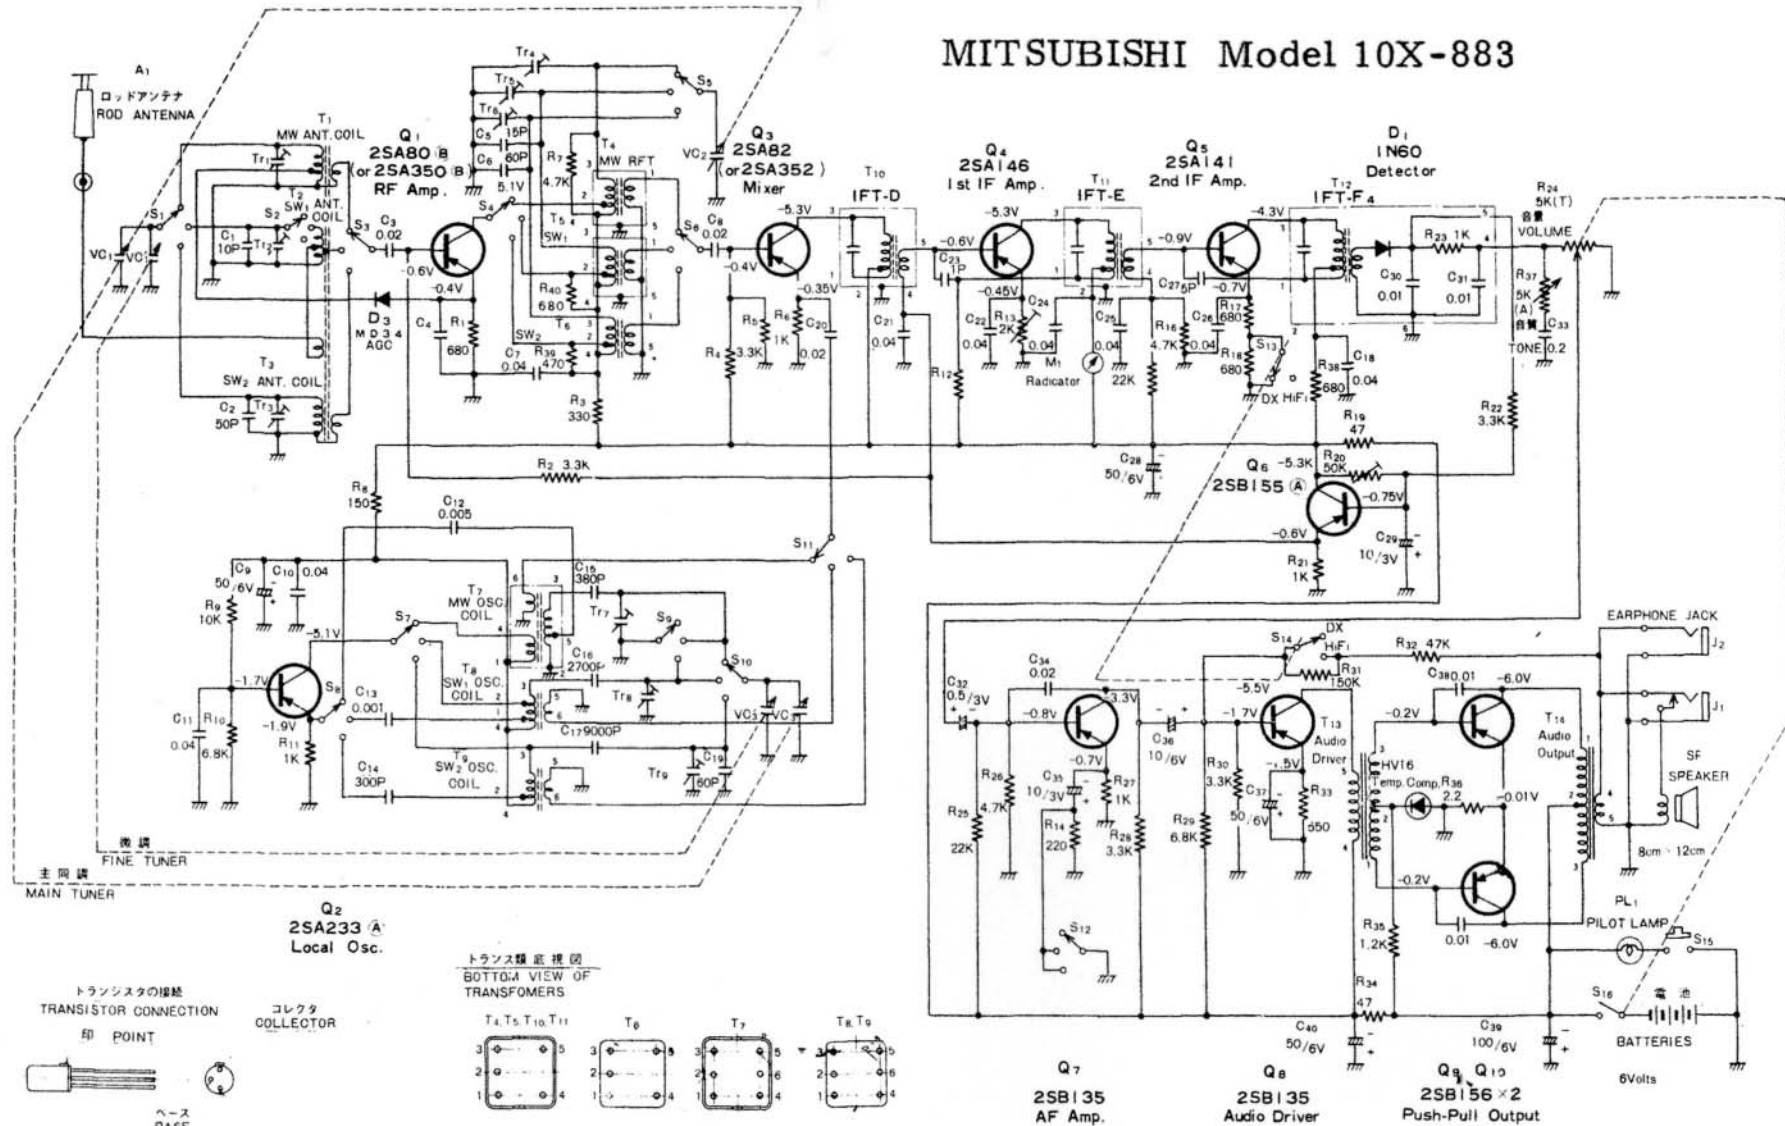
MITSUBISHI Model 10X-883

A₁
ロッドアンテナ
ROD ANTENNA

T₁
MW ANT. COIL
Tr₁
T₂
SW₁ ANT. COIL
S₁
S₂
C₁ 10P
Tr₂
VC₁
VC₁'
S₃
C₃ 0.02

Q₁
2SA80 Ⓑ
(or 2SA350 Ⓑ)
RF Amp.

-0.6V
-0.4V
D₃
MD34
AGC
C₄
R₁ 680
T₃
SW₂ ANT. COIL
C₂ 50P
Tr₃

Tr₄
Tr₅
Tr₆
C₅ 15P
C₆ 60P
5.1V
S₄
R₇ 4.7K
T₄
MW RFT
T₅
SW₁
R₄₀ 680
SW₂
T₆
C₇ 0.04
R₃₉ 470
R₃ 330
S₅
VC₂

Q₃
2SA82
(or 2SA352)
Mixer

S₆
C₈ 0.02
-5.3V
-0.4V
-0.35V
R₅
R₆ 1K
C₂₀ 0.02
R₄ 3.3K

T₁₀
IFT-D
C₂₁ 0.04

Q₄
2SA146
1st IF Amp.
-5.3V
-0.6V
C₂₃ 1P
-0.45V
C₂₄
C₂₂ 0.04
R₁₃ 2K
M₁
Radicator
R₁₂

T₁₁
IFT-E
C₂₅ 0.04
22K
R₁₆ 4.7K
C₂₆ 0.04

Q₅
2SA141
2nd IF Amp.
-0.9V
-4.3V
C₂₇ 5P
-0.7V
R₁₇ 680
R₁₈ 680
S₁₃
DX HiFi

D₁
1N60
Detector
T₁₂
IFT-F₄
R₂₃ 1K
C₃₀ 0.01
C₃₁ 0.01
R₂₄ 5K(T)
音量
VOLUME
R₃₇ 5K (A)
音質
C₃₃
TONE 0.2
R₂₂ 3.3K

R₃₈ 680
C₁₈ 0.04
R₁₉ 47
R₂₀ 50K
C₂₈ 50/6V

Q₆
2SB155 Ⓐ
-5.3K
-0.75V
-0.6V
C₂₉ 10/3V
R₂₁ 1K

R₂ 3.3k
R₈ 150
C₁₂ 0.005
S₁₁

C₉ 50/6V
C₁₀ 0.04
R₉ 10K
-5.1V
S₇
T₇
MW OSC. COIL
C₁₅ 380P
Tr₇
S₉
C₁₆ 2700P
S₁₀
T₈
SW₁ OSC. COIL
Tr₈
-1.7V
S₈
C₁₃ 0.001
C₁₇ 9000P
VC₃
VC₃'
-1.9V
C₁₁ 0.04
R₁₀ 6.8K
R₁₁ 1K
C₁₄ 300P
T₉
SW₂ OSC. COIL
Tr₉
C₁₉ 80P

微調
FINE TUNER
主同調
MAIN TUNER

Q₂
2SA233 Ⓐ
Local Osc.

トランジスタの接続
TRANSISTOR CONNECTION
印 POINT
コレクタ
COLLECTOR
ベース
BASE

トランス類底視図
BOTTOM VIEW OF TRANSFOMERS
T₄, T₅, T₁₀, T₁₁
T₆
T₇
T₈, T₉

C₃₂ 0.5/3V
C₃₄ 0.02
-0.8V
3.3V
-0.7V
C₃₅ 10/3V
R₂₇ 1K
R₂₆ 4.7K
R₂₅ 22K
R₁₄ 220
R₂₈ 3.3K
S₁₂
C₃₆ 10/6V

S₁₄
DX
HiFi
R₃₁ 150K
R₃₂ 47K
-5.5V
-1.7V
R₃₀ 3.3K
C₃₇ 50/6V
-1.5V
R₃₃ 550
R₂₉ 6.8K
T₁₃
Audio Driver
HV16
Temp. Comp.
R₃₆ 2.2
C₃₈ 0.01
-6.0V
-0.2V
-0.01V
-0.2V
0.01
-6.0V
R₃₅ 1.2K
R₃₄ 47
C₄₀ 50/6V
C₃₉ 100/6V

T₁₄
Audio Output
EARPHONE JACK
J₂
J₁
SP
SPEAKER
8cm ~ 12cm
PL₁
PILOT LAMP
S₁₅
S₁₆
電池
BATTERIES
6Volts

Q₇
2SB135
AF Amp.
Q₈
2SB135
Audio Driver
Q₉, Q₁₀
2SB156 × 2
Push-Pull Output